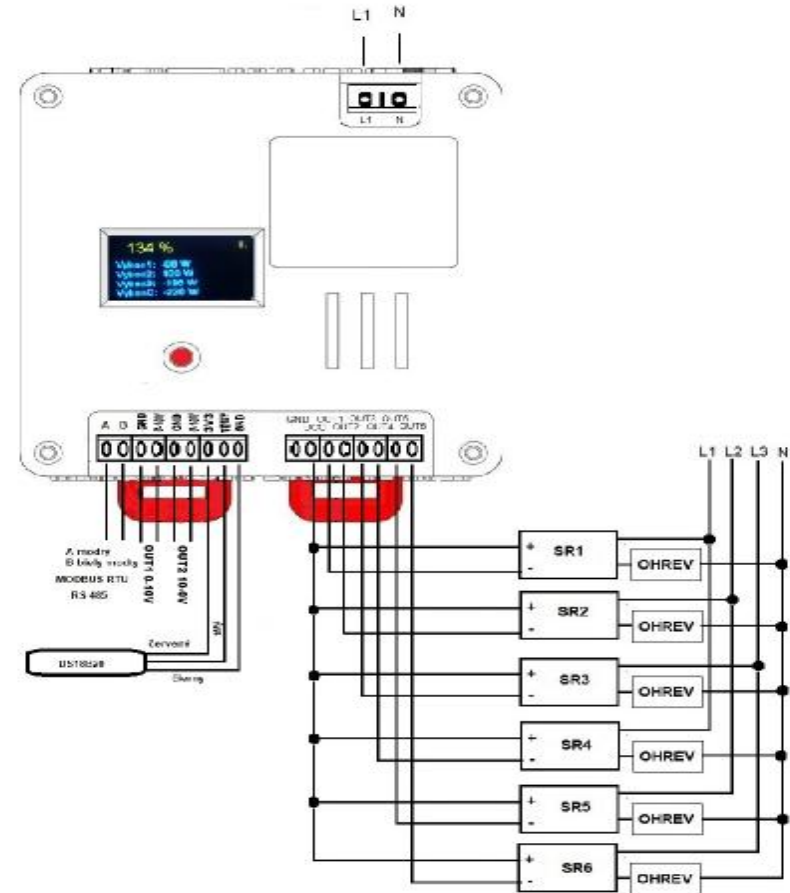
L1 N

L1 N

134 %

Výkon1: -68 W
Výkon2: 900 W
Výkon3: -190 W
Výkon4: -236 W

A B GND 0-10V GND 0-10V 3.3V DATA GND

GND OUT1 OUT3 OUT5
5VDC OUT2 OUT4 OUT6

A modrý
B bílý modrý
MODBUS RTU
RS 485

OUT1 0-10V
OUT2 10-0V

Červená
Bílá
Černá

DS18B20

L1 L2 L3 N

+ SR1 -
OHREV
+ SR2 -
OHREV
+ SR3 -
OHREV
+ SR4 -
OHREV
+ SR5 -
OHREV
+ SR6 -
OHREV